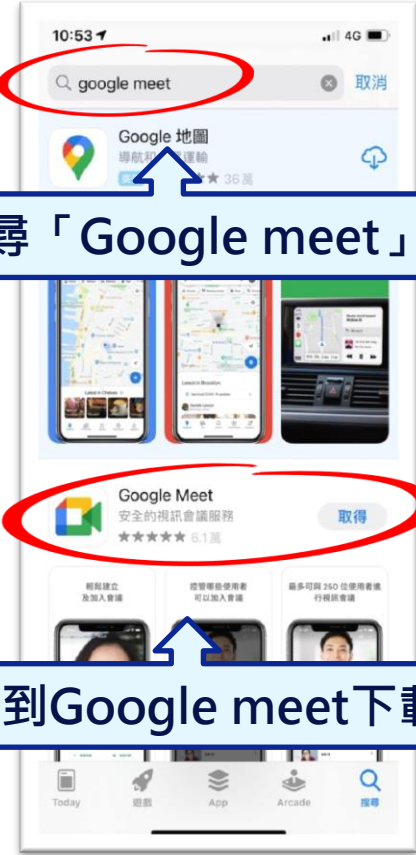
10:53

4G

google meet

取消

Google 地圖

導航和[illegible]運輸

★★ 36萬

尋「Google meet」

Google Meet

安全的視訊會議服務

★★★★★ 6.1萬

取得

輕鬆建立及加入會議

控管哪些使用者可以加入會議

最多可與 250 位使用者進行視訊會議

到Google meet下載

Today

遊戲

App

Arcade

搜尋